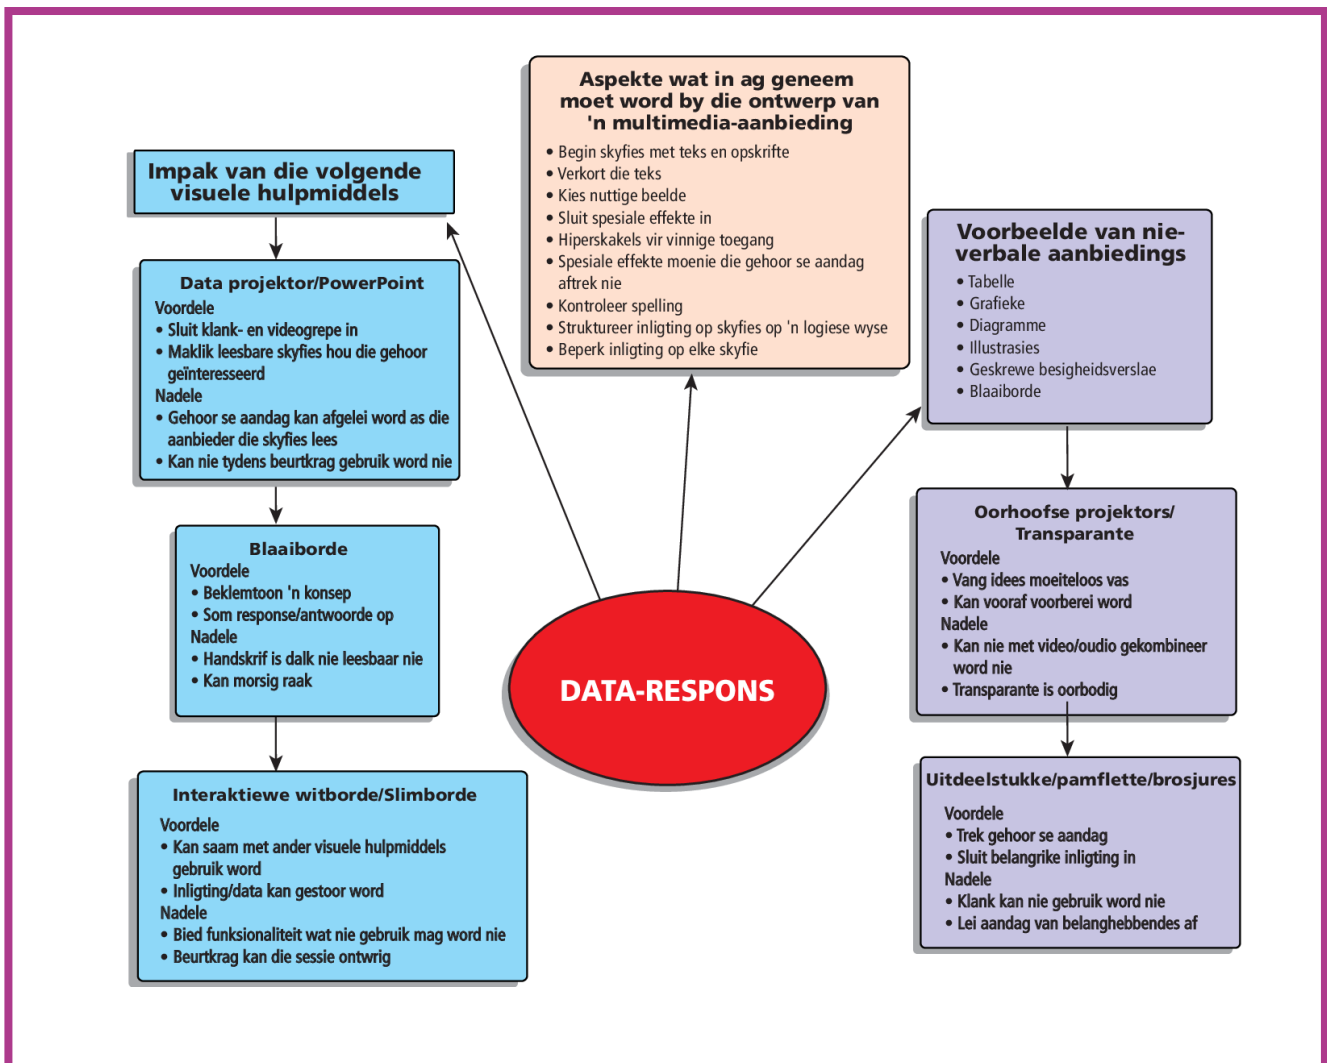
Aspekte wat in ag geneem moet word by die ontwerp van 'n multimedia-aanbieding
• Begin skyfies met teks en opskrifte
• Verkort die teks
• Kies nuttige beelde
• Sluit spesiale effekte in
• Hiperskakels vir vinnige toegang
• Spesiale effekte moenie die gehoor se aandag aftrek nie
• Kontroleer spelling
• Struktureer inligting op skyfies op 'n logiese wyse
• Beperk inligting op elke skyfie

Impak van die volgende visuele hulpmiddels

Data projektor/PowerPoint
Voordele
• Sluit klank- en videogrepe in
• Maklik leesbare skyfies hou die gehoor geïnteresseerd
Nadele
• Gehoor se aandag kan afgelei word as die aanbieder die skyfies lees
• Kan nie tydens beurtkrag gebruik word nie

Blaaiborde
Voordele
• Beklemtoon 'n konsep
• Som response/antwoorde op
Nadele
• Handskrif is dalk nie leesbaar nie
• Kan morsig raak

Interaktiewe witborde/Slimborde
Voordele
• Kan saam met ander visuele hulpmiddels gebruik word
• Inligting/data kan gestoor word
Nadele
• Bied funksionaliteit wat nie gebruik mag word nie
• Beurtkrag kan die sessie ontwrig

DATA-RESPONS

Voorbeelde van nie-verbale aanbiedings
• Tabelle
• Grafieke
• Diagramme
• Illustrasies
• Geskrewe besigheidsverslae
• Blaaiborde

Oorhoofse projektors/ Transparante
Voordele
• Vang idees moeiteloos vas
• Kan vooraf voorberei word
Nadele
• Kan nie met video/oudio gekombineer word nie
• Transparante is oorbodig

Uitdeelstukke/pamflette/brosjures
Voordele
• Trek gehoor se aandag
• Sluit belangrike inligting in
Nadele
• Klank kan nie gebruik word nie
• Lei aandag van belanghebbendes af